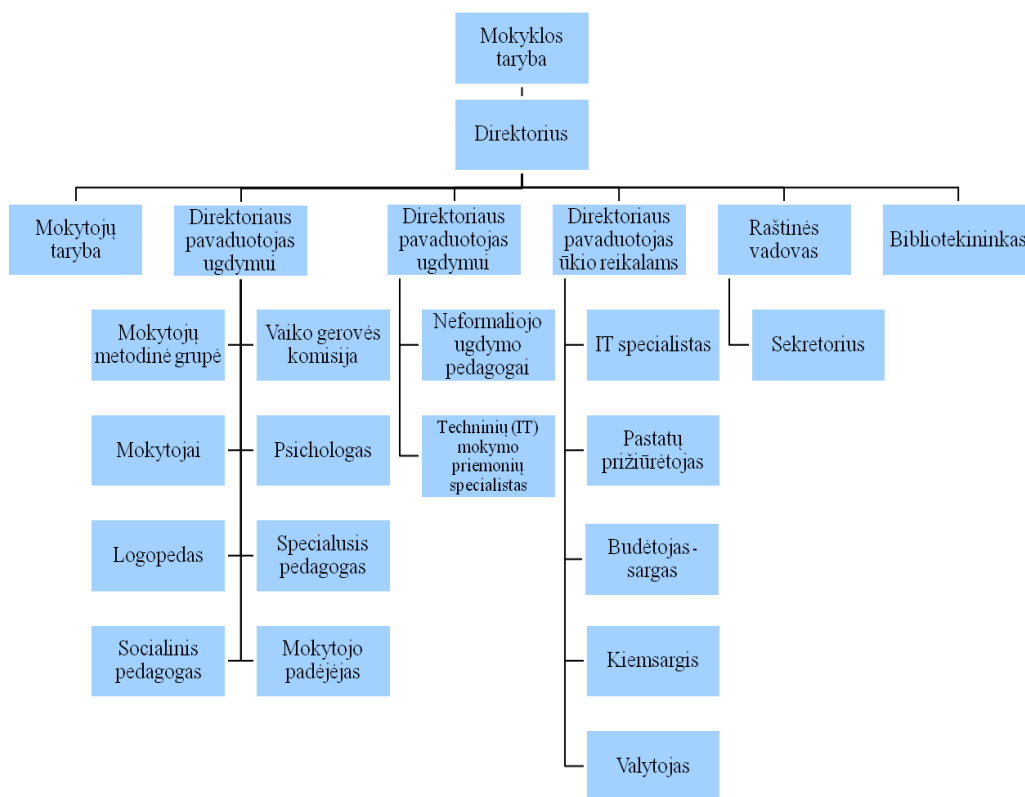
Mokyklos taryba

Direktorius

Mokytojų taryba

Direktoriaus pavaduotojas ugdymui

Direktoriaus pavaduotojas ugdymui

Direktoriaus pavaduotojas ūkio reikalams

Raštinės vadovas

Bibliotekininkas

Mokytojų metodinė grupė

Vaiko gerovės komisija

Mokytojai

Psichologas

Logopedas

Specialusis pedagogas

Socialinis pedagogas

Mokytojo padėjėjas

Neformaliojo ugdymo pedagogai

Techninių (IT) mokymo priemonių specialistas

IT specialistas

Pastatų prižiūrėtojas

Budėtojas - sargas

Kiemsargis

Valytojas

Sekretorius